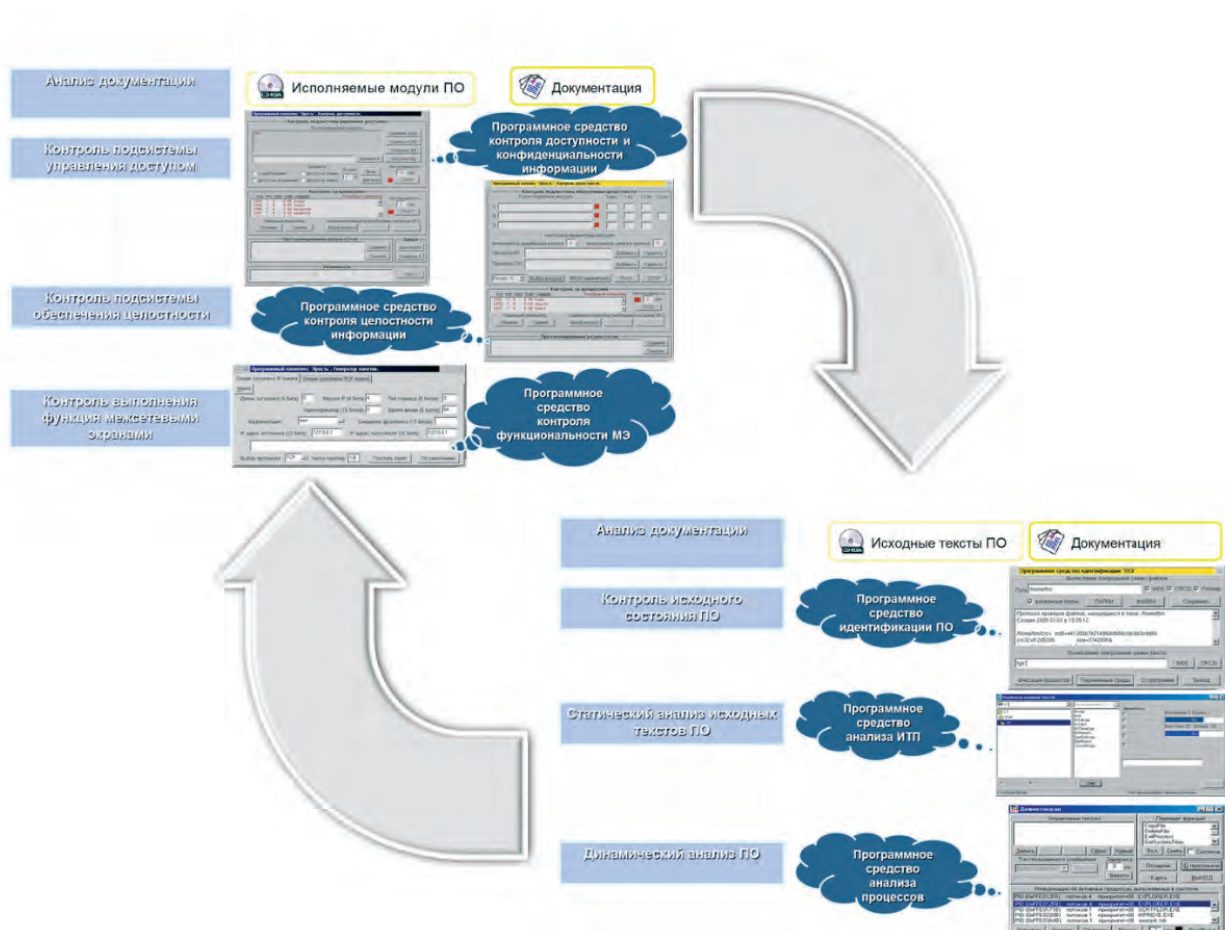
Анализ документации

Исполняемые модули ПО

Документация

Контроль подсистемы управления доступом

Программное средство контроля доступности и конфиденциальности информации

Контроль подсистемы обеспечения целостности

Программное средство контроля целостности информации

Контроль выполнения функция межсетевыми экранами

Программное средство контроля функциональности МЭ

Анализ документации

Исходные тексты ПО

Документация

Контроль исходного состояния ПО

Программное средство идентификации ПО

Статический анализ исходных текстов ПО

Программное средство анализа ИТП

Динамический анализ ПО

Программное средство анализа процессов